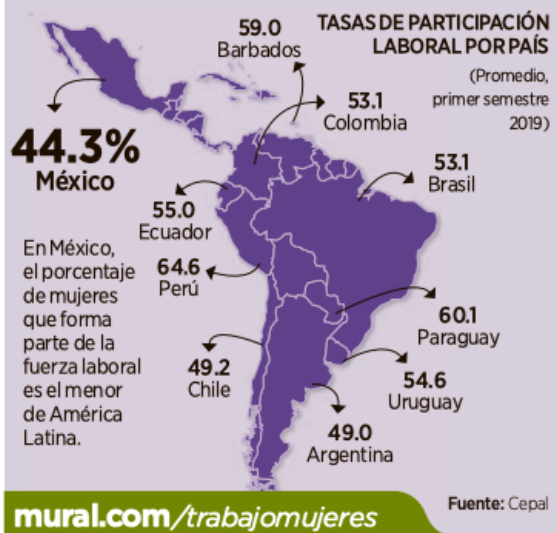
TASAS DE PARTICIPACIÓN LABORAL POR PAÍS

(Promedio, primer semestre 2019)

59.0
Barbados

53.1
Colombia

44.3%
México

53.1
Brasil

55.0
Ecuador

64.6
Perú

En México, el porcentaje de mujeres que forma parte de la fuerza laboral es el menor de América Latina.

60.1
Paraguay

49.2
Chile

54.6
Uruguay

49.0
Argentina

mural.com/trabajomujeres

Fuente: Cepal